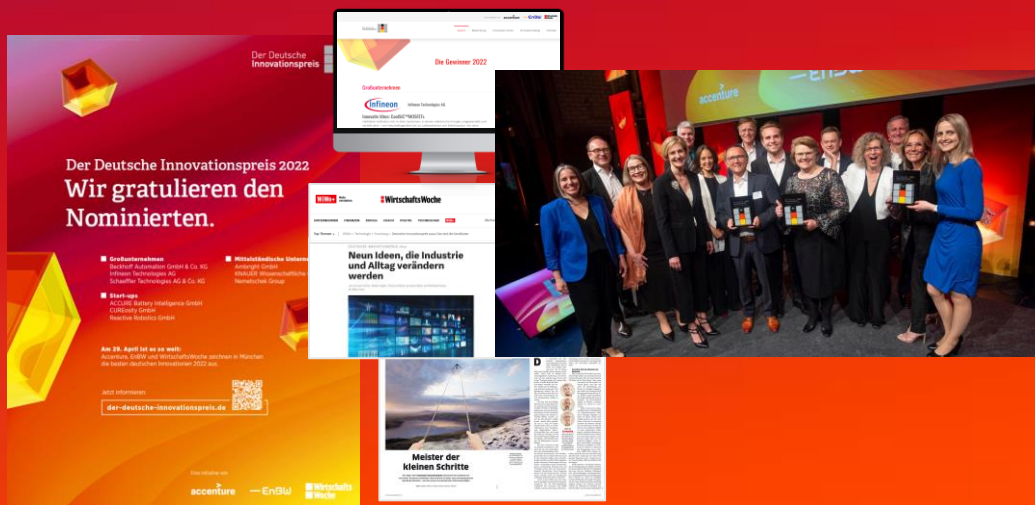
Der Deutsche Innovationspreis

Der Deutsche Innovationspreis 2022
Wir gratulieren den Nominierten.

Großunternehmen
Beckhoff Automation GmbH & Co. KG
Infineon Technologies AG
Schaeffler Technologies AG & Co. KG

Mittelständische Unternehmen
Ambright GmbH
KNAUER Wissenschaftliche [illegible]
Nemetschek Group

Start-ups
ACCURE Battery Intelligence GmbH
CUREosity GmbH
Reactive Robotics GmbH

Am 29. April ist es so weit:
Accenture, EnBW und WirtschaftsWoche zeichnen in München die besten deutschen Innovationen 2022 aus.

Jetzt informieren:
der-deutsche-innovationspreis.de

Eine Initiative von
accenture
EnBW
WirtschaftsWoche

Die Gewinner 2022
Großunternehmen
infineon
Infineon Technologies AG

WirtschaftsWoche
Neun Ideen, die Industrie und Alltag verändern werden

accenture
EnBW

Meister der kleinen Schritte